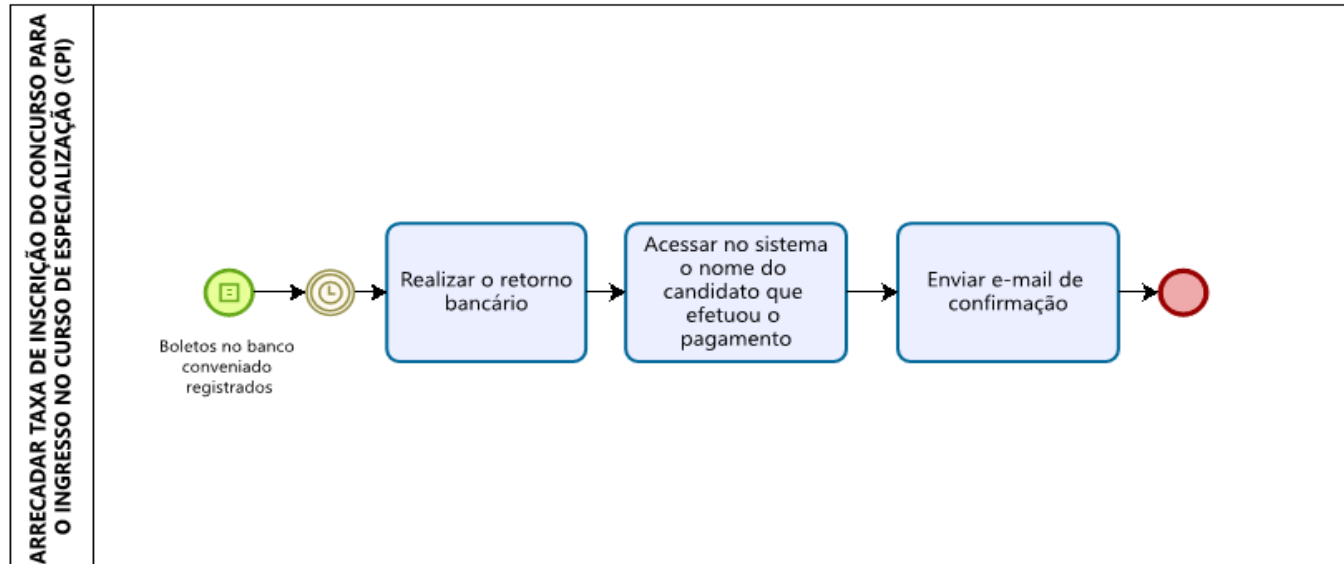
ARRECADAR TAXA DE INSCRIÇÃO DO CONCURSO PARA O INGRESSO NO CURSO DE ESPECIALIZAÇÃO (CPI)

Boletos no banco conveniado registrados

Realizar o retorno bancário

Acessar no sistema o nome do candidato que efetuou o pagamento

Enviar e-mail de confirmação